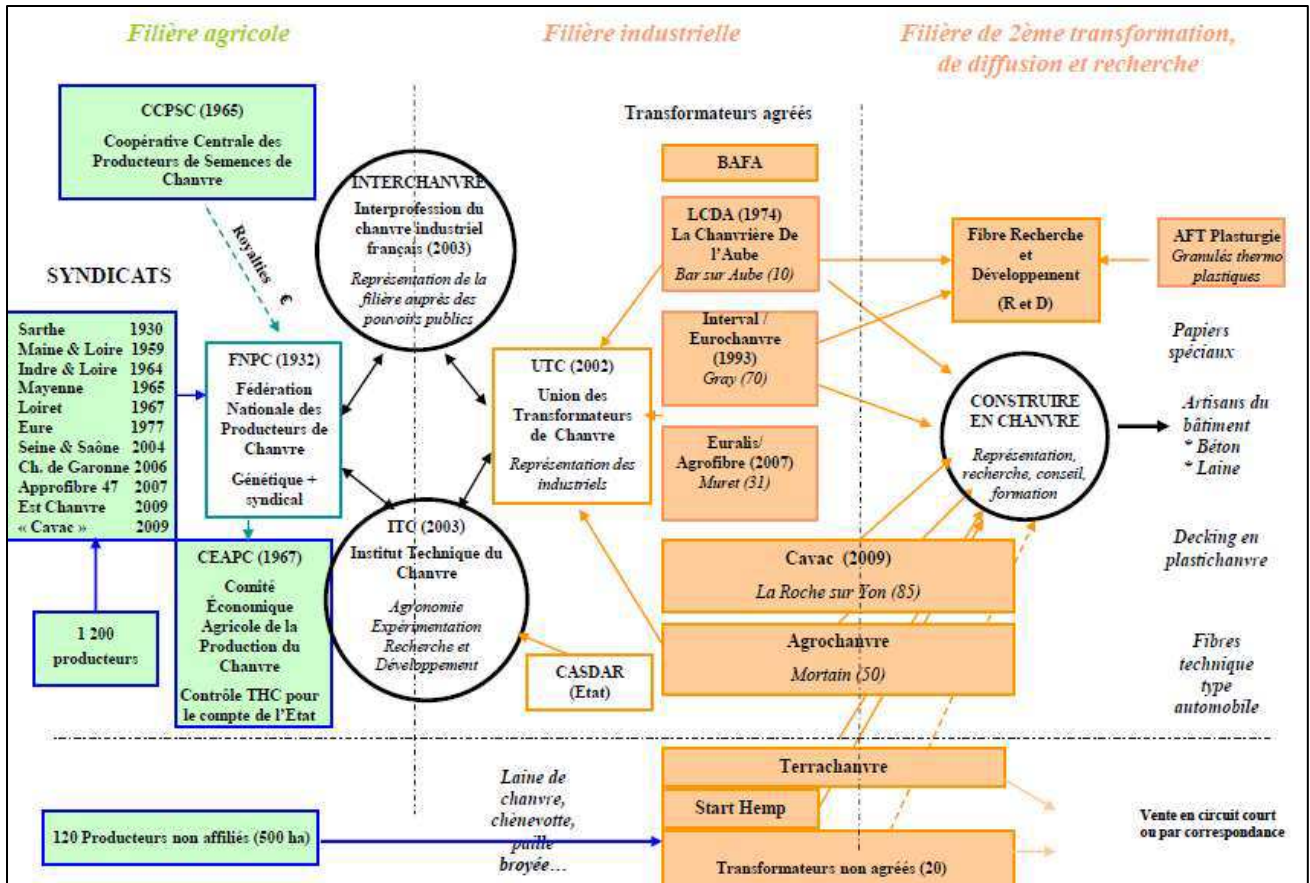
Filière agricole

Filière industrielle

Filière de 2ème transformation, de diffusion et recherche

CCPSC (1965)
Coopérative Centrale des Producteurs de Semences de Chanvre

Royalties €

SYNDICATS

| | |
|---|---|
| Sarthe | 1930 |
| Maine & Loire | 1959 |
| Indre & Loire | 1964 |
| Mayenne | 1965 |
| Loiret | 1967 |
| Eure | 1977 |
| Seine & Saône | 2004 |
| Ch. de Garonne | 2006 |
| Approfibre 47 | 2007 |
| Est Chanvre | 2009 |
| « Cavac » | 2009 |

1 200 producteurs

FNPC (1932)
Fédération Nationale des Producteurs de Chanvre
Génétique + syndical

CEAPC (1967)
Comité Économique Agricole de la Production du Chanvre
Contrôle THC pour le compte de l'État

INTERCHANVRE
Interprofession du chanvre industriel français (2003)
Représentation de la filière auprès des pouvoirs publics

ITC (2003)
Institut Technique du Chanvre
Agronomie
Expérimentation
Recherche et Développement

Transformateurs agréés

UTC (2002)
Union des Transformateurs de Chanvre
Représentation des industriels

CASDAR (Etat)

BAFA

LCDA (1974)
La Chanvrière De l'Aube
Bar sur Aube (10)

Interval / Eurochanvre (1993)
Gray (70)

Euralis/ Agrofibre (2007)
Muret (31)

Cavac (2009)
La Roche sur Yon (85)

Agrochanvre
Mortain (50)

Fibre Recherche et Développement
(R et D)

AFT Plasturgie
Granulés thermo plastiques

Papiers spéciaux

CONSTRUIRE EN CHANVRE
Représentation, recherche, conseil, formation

Artisans du bâtiment
* Béton
* Laine

Decking en plastichanvre

Fibres technique type automobile

120 Producteurs non affiliés (500 ha)

Laine de chanvre, chènevotte, paille broyée…

Terrachanvre

Start Hemp

Transformateurs non agréés (20)

Vente en circuit court ou par correspondance